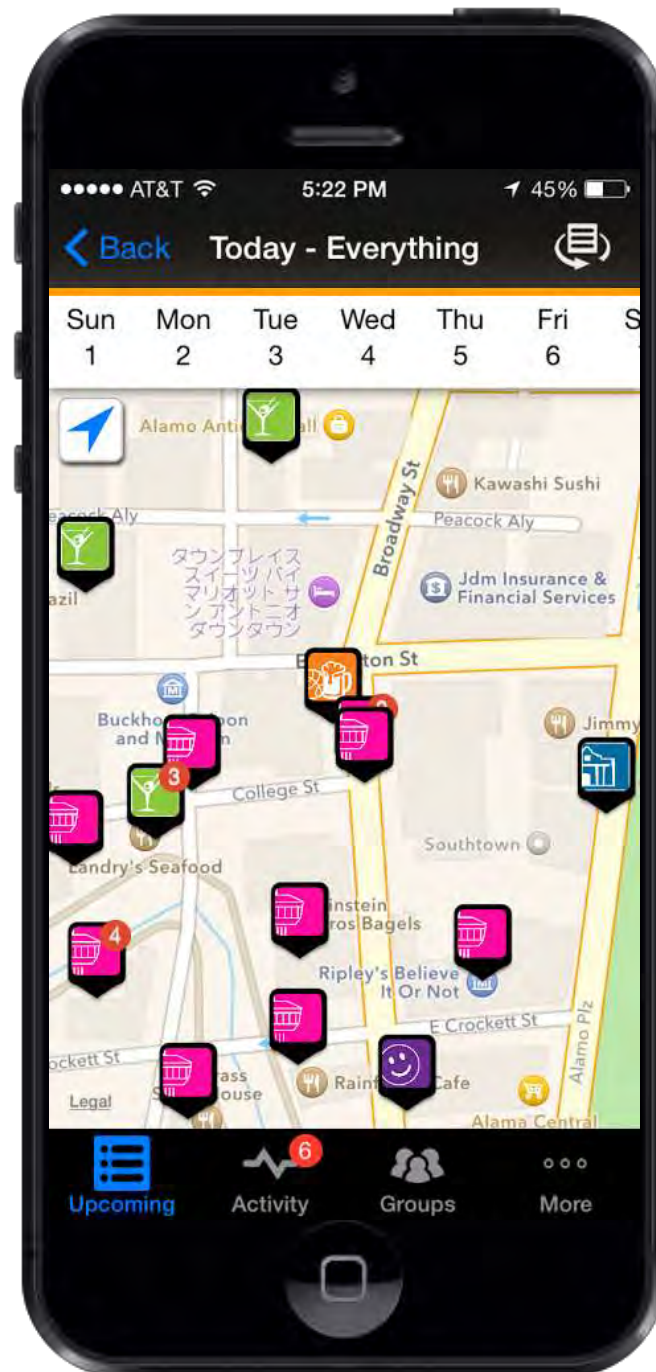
●●●●● AT&T 5:22 PM 45%

Back Today - Everything

Sun 1 Mon 2 Tue 3 Wed 4 Thu 5 Fri 6 S

Alamo Anti all

Kawashi Sushi

Broadway St

Peacock Aly

Peacock Aly

タウンプレイス スイーツ バイ マリオット サン アントニオ ダウンタウン

azil

Jdm Insurance & Financial Services

E ton St

Buckho oon and M n

3

Jimmy

College St

Southtown

Landry's Seafood

instein ros Bagels

4

Ripley's Believe It Or Not

Alamo Plz

E Crockett St

ockett St

rass ouse

Rain Cafe

Legal

Alama Central

Upcoming

6
Activity

Groups

More